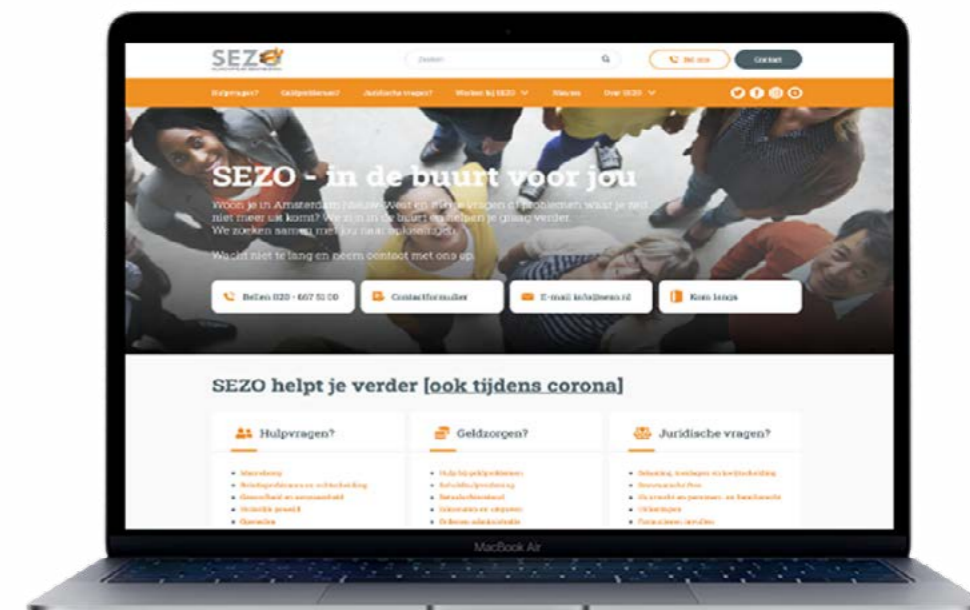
SEZO

Zoeken

Bel ons

Contact

Hulpvragen? Geldproblemen? Juridische vragen? Werken bij SEZO Nieuws Over SEZO

SEZO - in de buurt voor jou

Woon je in Amsterdam Nieuw-West en heb je vragen of problemen waar je zelf niet meer uit komt? We zijn in de buurt en helpen je graag verder. We zoeken samen met jou naar oplossingen.

Wacht niet te lang en neem contact met ons op.

Bellen 020 - 667 51 00

Contactformulier

E-mail info@sezo.nl

Kom langs

SEZO helpt je verder [ook tijdens corona]

Hulpvragen?

Geldzorgen?

Juridische vragen?

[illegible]

MacBook Air